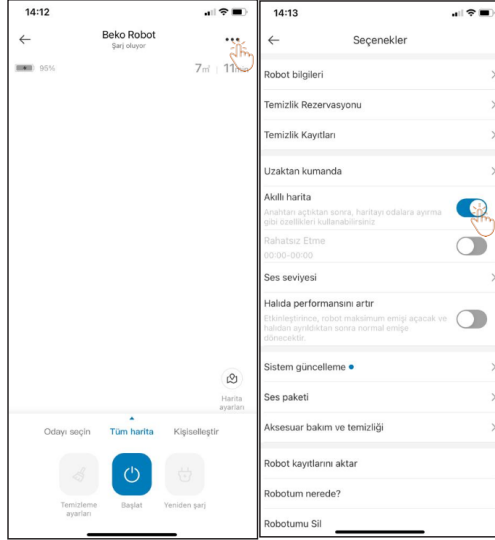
14:12

Beko Robot
Şarj oluyor

95%

7㎡ | 11

Harita ayarları

Odayı seçin Tüm harita Kişiselleştir

Temizleme ayarları Başlat Yeniden şarj

14:13

Seçenekler

Robot bilgileri

Temizlik Rezervasyonu

Temizlik Kayıtları

Uzaktan kumanda

Akıllı harita
Anahtarı açtıktan sonra, haritayı odalara ayırma gibi özellikleri kullanabilirsiniz

Rahatsız Etme
00:00-00:00

Ses seviyesi

Halıda performansını artır
Etkinleştirince, robot maksimum emişi açacak ve halıdan ayrıldıktan sonra normal emişe dönecektir.

Sistem güncelleme

Ses paketi

Aksesuar bakım ve temizliği

Robot kayıtlarını aktar

Robotum nerede?

Robotumu Sil